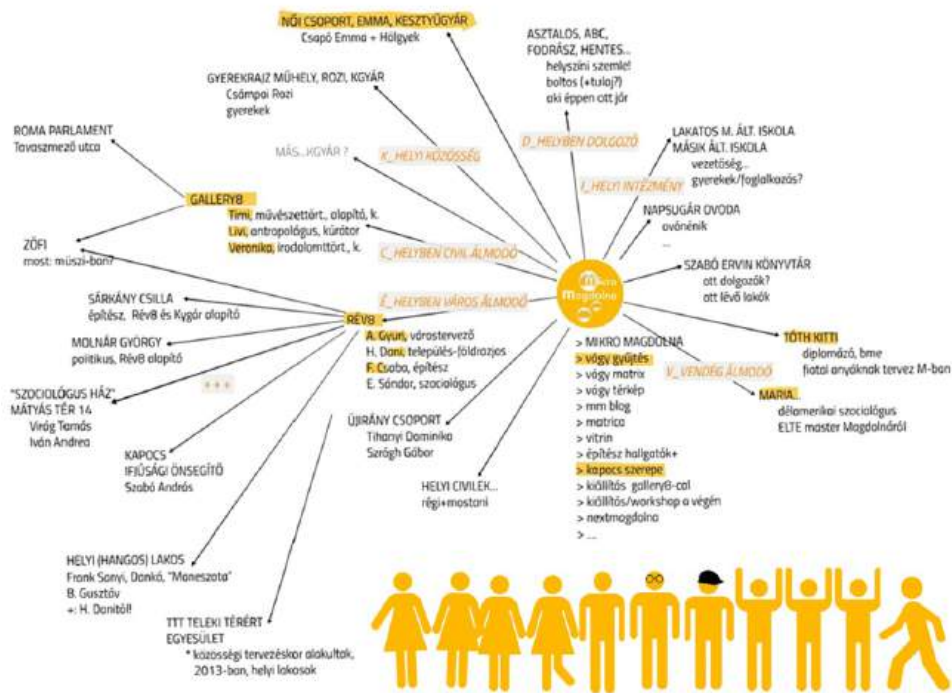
NŐI CSOPORT, EMMA, KESZTYŰGYÁR
Csapó Emma + Hölgyek

ASZTALOS, ABC, FODRÁSZ, HENTES...
helyszíni szemle!
boltos (+tulaj?)
aki éppen ott jár

GYEREKRAJZ MŰHELY, ROZI, KGYÁR
Csámpai Rozi
gyerekek

ROMA PARLAMENT
Tavaszmező utca

MÁS...KGYÁR ?

K_HELYI KÖZÖSSÉG

D_HELYBEN DOLGOZÓ

I_HELYI INTÉZMÉNY

LAKATOS M. ÁLT. ISKOLA
MÁSIK ÁLT. ISKOLA
vezetőség...
gyerekek/foglalkozás?

GALLERY8
Timi, művészettört., alapító, k.
Livi, antropológus, kúrátor
Veronika, irodalomttört., k.

NAPSUGÁR OVODA
óvónénik
...

ZÖFI
most: müszi-ban?

C_HELYBEN CIVIL ÁLMODÓ

SZABÓ ERVIN KÖNYVTÁR
ott dolgozók?
ott lévő lakók

SÁRKÁNY CSILLA
építész, Rév8 és Kygár alapító

É_HELYBEN VÁROS ÁLMODÓ

Mikro Magdolna

RÉV8
A. Gyuri, várostervező
H. Dani, település-földrajzos
F. Csaba, építész
E. Sándor, szociológus

MOLNÁR GYÖRGY
politikus, Rév8 alapító

TÓTH KITTI
diplomázó, bme
fiatal anyáknak tervez M-ban

> MIKRO MAGDOLNA
> vágy gyűjtés
> vágy matrix
> vágy térkép
> mm blog
> matrica
> vitrin
> építész hallgatók+
> kapocs szerepe
> kiállítás gallery8-cal
> kiállítás/workshop a végén
> nextmagdolna
> ...

V_VENDÉG ÁLMODÓ

MARIA...
délamerikai szociológus
ELTE master Magdolnáról

+ + +

"SZOCIOLÓGUS HÁZ"
MÁTYÁS TÉR 14
Virág Tamás
Iván Andrea

ÚJIRÁNY CSOPORT
Tihanyi Dominika
Szrógh Gábor

KAPOCS
IFJÚSÁGI ÖNSEGÍTŐ
Szabó András

HELYI CIVILEK...
régi+mostani

HELYI (HANGOS) LAKOS
Frank Sanyi, Dankó, "Moneszota"
B. Gusztáv
+: H. Danitól!

TTT TELEKI TÉRÉRT EGYESÜLET
* közösségi tervezéskor alakultak, 2013-ban, helyi lakosok